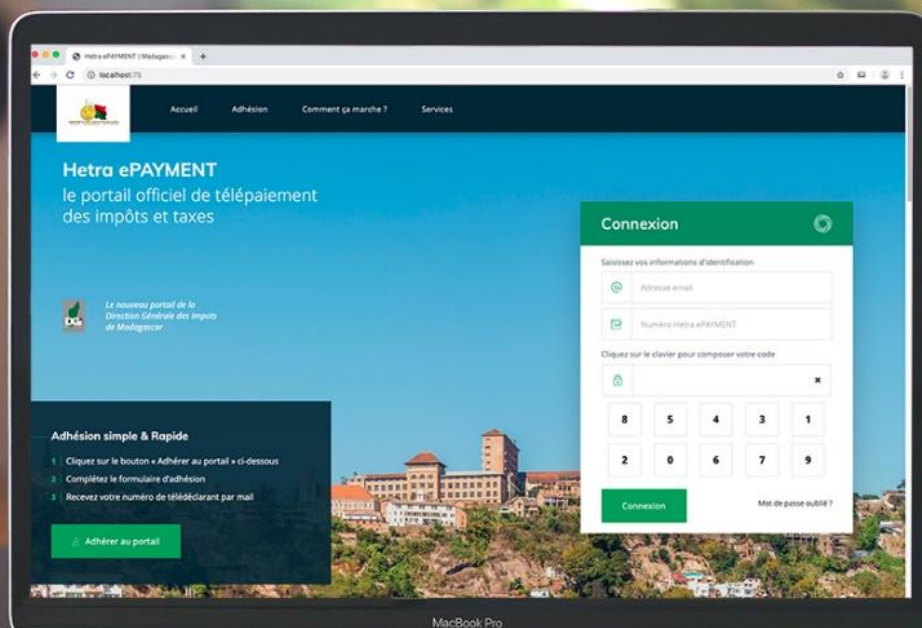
Hetra ePAYMENT | Madagasc ×
localhost:

Accueil
Adhésion
Comment ça marche ?
Services

Hetra ePAYMENT
le portail officiel de télépaiement des impôts et taxes

Le nouveau portail de la Direction Générale des Impots de Madagascar

Adhésion simple & Rapide
1 Cliquez sur le bouton « Adhérer au portail » ci-dessous
2 Complétez le formulaire d'adhésion
3 Recevez votre numéro de télédéclarant par mail

Adhérer au portail

Connexion
Saisissez vos informations d'identification
Adresse email
Numéro Hetra ePAYMENT
Cliquez sur le clavier pour composer votre code

| 8 | 5 | 4 | 3 | 1 |
|---|---|---|---|---|
| 2 | 0 | 6 | 7 | 9 |

Connexion
Mot de passe oublié ?

MacBook Pro